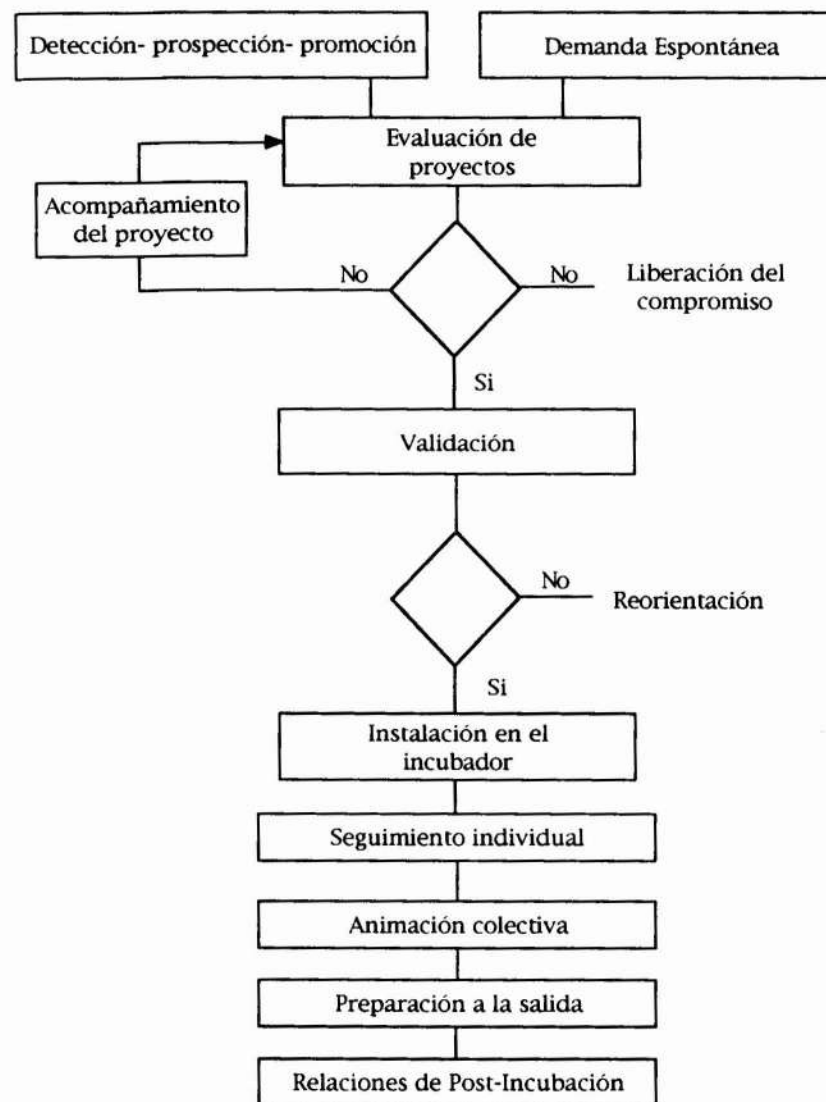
Detección- prospección- promoción

Demanda Espontánea

Evaluación de proyectos

Acompañamiento del proyecto

No

No

Liberación del compromiso

Si

Validación

No

Reorientación

Si

Instalación en el incubador

Seguimiento individual

Animación colectiva

Preparación a la salida

Relaciones de Post-Incubación